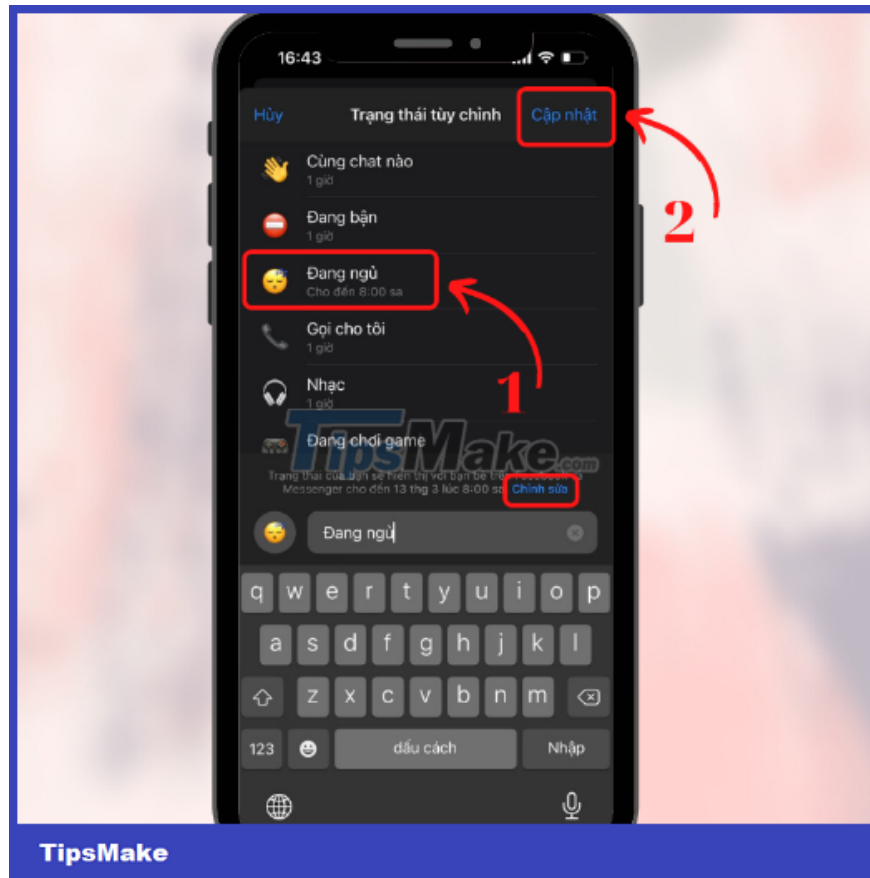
16:43

Hủy
Trạng thái tùy chỉnh
Cập nhật

Cùng chat nào
1 giờ

Đang bận
1 giờ

Đang ngủ
Cho đến 8:00 sa

Gọi cho tôi
1 giờ

Nhạc
1 giờ

Đang chơi game

TipsMake.com

Trạng thái của bạn sẽ hiển thị với bạn bè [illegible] Messenger cho đến 13 thg 3 lúc 8:00 sa. Chỉnh sửa

Đang ngủ

1

2

q w e r t y u i o p
a s d f g h j k l
z x c v b n m
123
dấu cách
Nhập

TipsMake